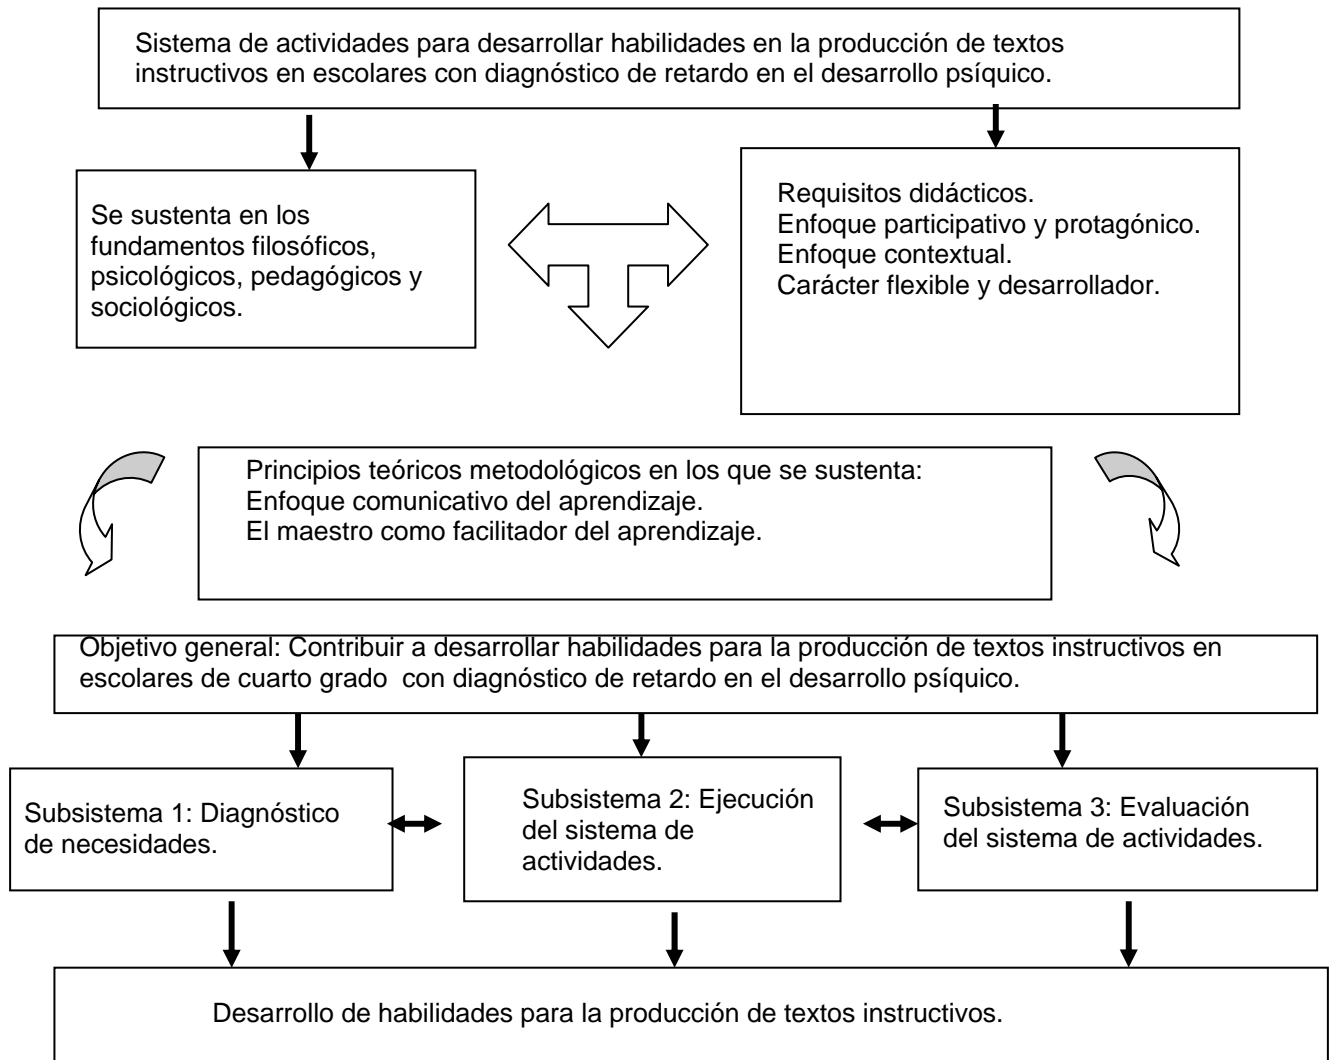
Sistema de actividades para desarrollar habilidades en la producción de textos instructivos en escolares con diagnóstico de retardo en el desarrollo psíquico.

Se sustenta en los fundamentos filosóficos, psicológicos, pedagógicos y sociológicos.

Requisitos didácticos.
Enfoque participativo y protagónico.
Enfoque contextual.
Carácter flexible y desarrollador.

Principios teóricos metodológicos en los que se sustenta:
Enfoque comunicativo del aprendizaje.
El maestro como facilitador del aprendizaje.

Objetivo general: Contribuir a desarrollar habilidades para la producción de textos instructivos en escolares de cuarto grado con diagnóstico de retardo en el desarrollo psíquico.

Subsistema 1: Diagnóstico de necesidades.

Subsistema 2: Ejecución del sistema de actividades.

Subsistema 3: Evaluación del sistema de actividades.

Desarrollo de habilidades para la producción de textos instructivos.